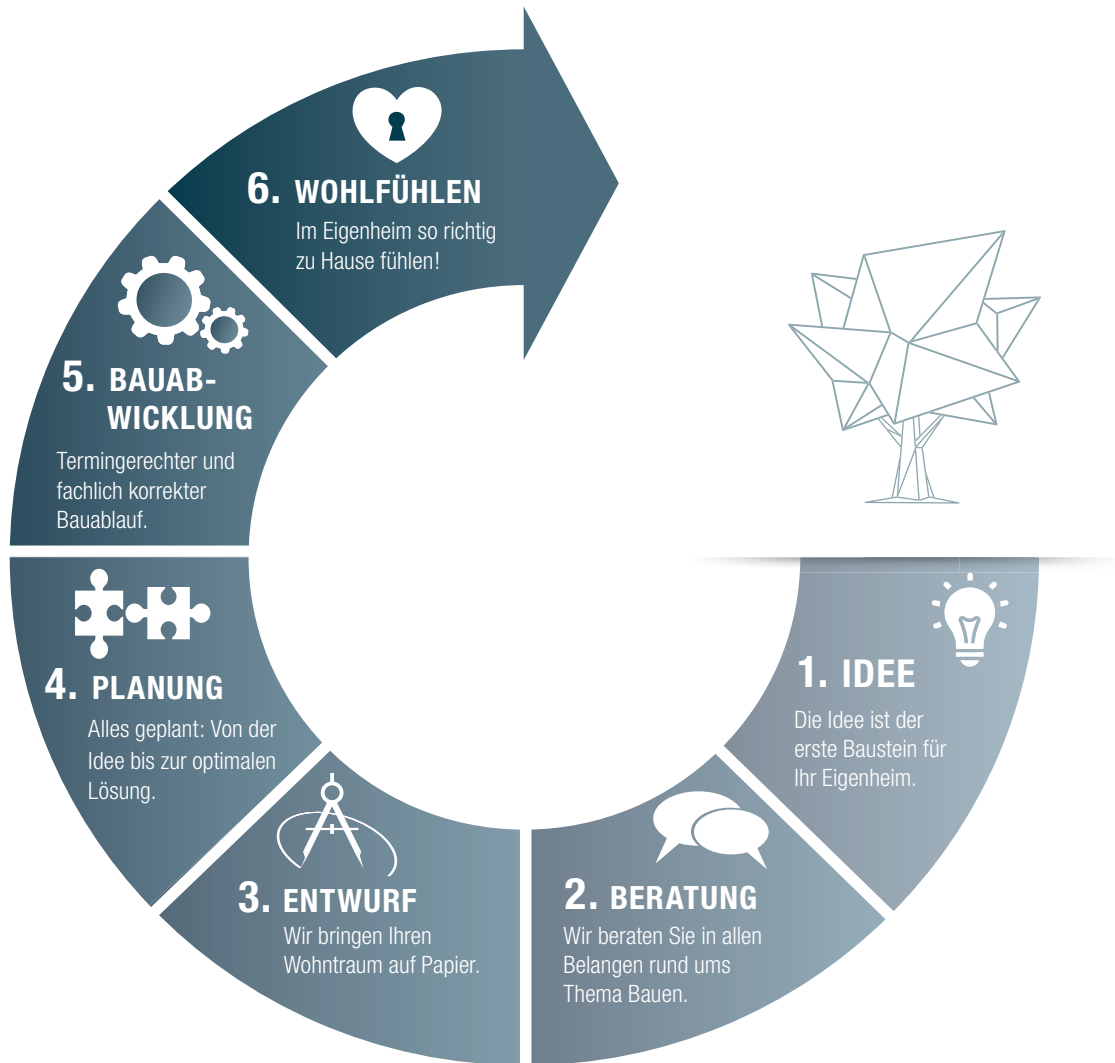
1. IDEE
Die Idee ist der erste Baustein für Ihr Eigenheim.

2. BERATUNG
Wir beraten Sie in allen Belangen rund ums Thema Bauen.

3. ENTWURF
Wir bringen Ihren Wohntraum auf Papier.

4. PLANUNG
Alles geplant: Von der Idee bis zur optimalen Lösung.

5. BAUABWICKLUNG
Termingerechter und fachlich korrekter Bauablauf.

6. WOHLFÜHLEN
Im Eigenheim so richtig zu Hause fühlen!